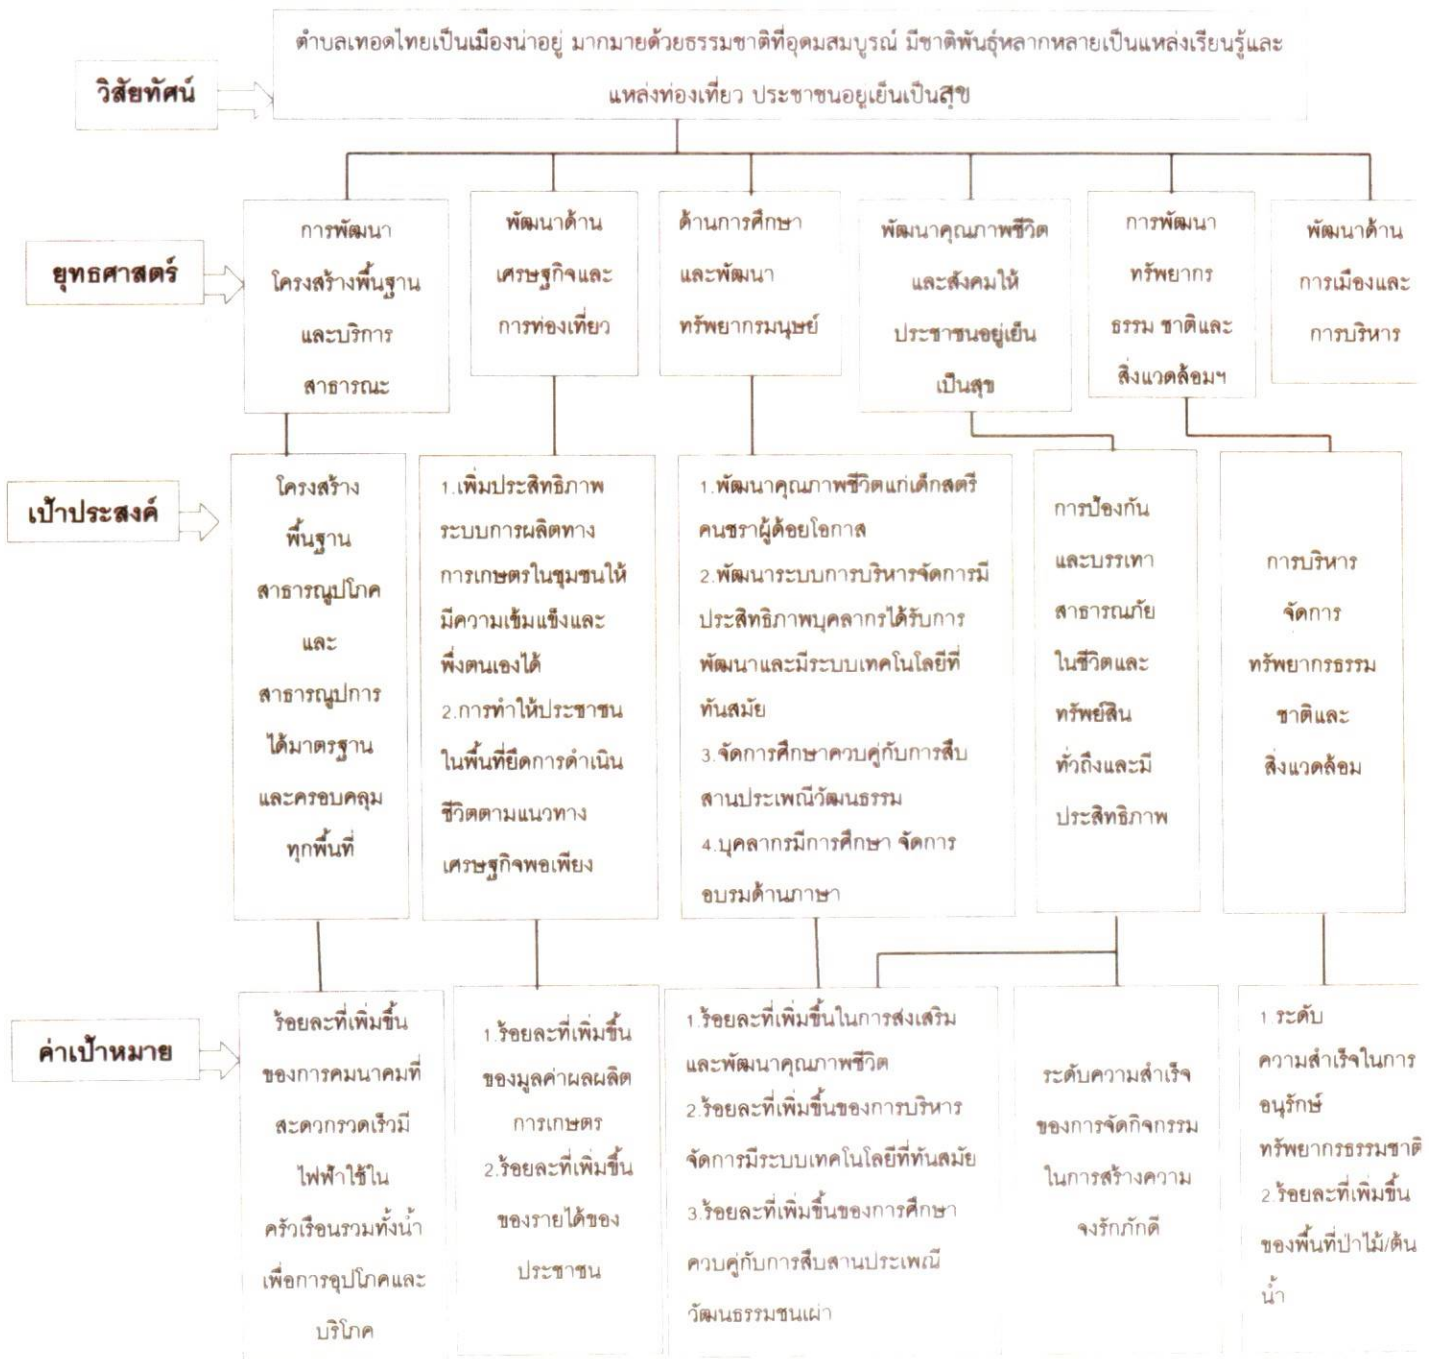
วิสัยทัศน์

ตำบลเทอดไทยเป็นเมืองน่าอยู่ มากมายด้วยธรรมชาติที่อุดมสมบูรณ์ มีชาติพันธุ์หลากหลายเป็นแหล่งเรียนรู้และแหล่งท่องเที่ยว ประชาชนอยู่เย็นเป็นสุข

ยุทธศาสตร์

การพัฒนาโครงสร้างพื้นฐานและบริการสาธารณะ

พัฒนาด้านเศรษฐกิจและการท่องเที่ยว

ด้านการศึกษาและพัฒนาทรัพยากรมนุษย์

พัฒนาคุณภาพชีวิตและสังคมให้ประชาชนอยู่เย็นเป็นสุข

การพัฒนาทรัพยากรธรรม ชาติและสิ่งแวดล้อมฯ

พัฒนาด้านการเมืองและการบริหาร

เป้าประสงค์

โครงสร้างพื้นฐานสาธารณูปโภคและสาธารณูปการได้มาตรฐานและครอบคลุมทุกพื้นที่

1.เพิ่มประสิทธิภาพระบบการผลิตทางการเกษตรในชุมชนให้มีความเข้มแข็งและพึ่งตนเองได้
2.การทำให้ประชาชนในพื้นที่ยึดการดำเนินชีวิตตามแนวทางเศรษฐกิจพอเพียง

1.พัฒนาคุณภาพชีวิตแก่เด็กสตรี คนชราผู้ด้อยโอกาส
2.พัฒนาระบบการบริหารจัดการมีประสิทธิภาพบุคลากรได้รับการพัฒนาและมีระบบเทคโนโลยีที่ทันสมัย
3.จัดการศึกษาควบคู่กับการสืบสานประเพณีวัฒนธรรม
4.บุคลากรมีการศึกษา จัดการอบรมด้านภาษา

การป้องกันและบรรเทาสาธารณภัยในชีวิตและทรัพย์สินทั่วถึงและมีประสิทธิภาพ

การบริหารจัดการทรัพยากรธรรมชาติและสิ่งแวดล้อม

ค่าเป้าหมาย

ร้อยละที่เพิ่มขึ้นของการคมนาคมที่สะดวกรวดเร็วมีไฟฟ้าใช้ในครัวเรือนรวมทั้งน้ำเพื่อการอุปโภคและบริโภค

1.ร้อยละที่เพิ่มขึ้นของมูลค่าผลผลิตการเกษตร
2.ร้อยละที่เพิ่มขึ้นของรายได้ของประชาชน

1.ร้อยละที่เพิ่มขึ้นในการส่งเสริมและพัฒนาคุณภาพชีวิต
2.ร้อยละที่เพิ่มขึ้นของการบริหารจัดการมีระบบเทคโนโลยีที่ทันสมัย
3.ร้อยละที่เพิ่มขึ้นของการศึกษาควบคู่กับการสืบสานประเพณีวัฒนธรรมชนเผ่า

ระดับความสำเร็จของการจัดกิจกรรมในการสร้างความจงรักภักดี

1.ระดับความสำเร็จในการอนุรักษ์ทรัพยากรธรรมชาติ
2.ร้อยละที่เพิ่มขึ้นของพื้นที่ป่าไม้/ต้นน้ำ